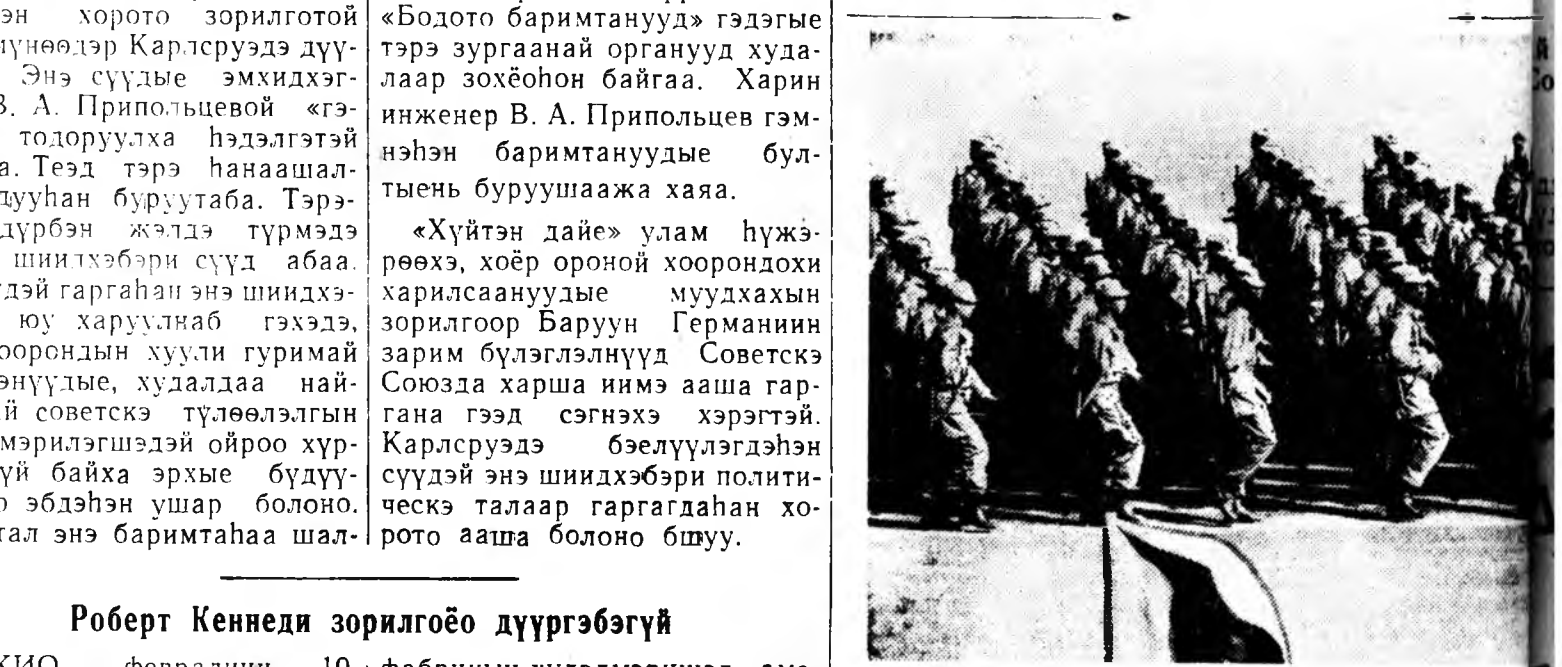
эн хорото зорилготой үнөөдэр Карлсруэдэ дүү- Энэ сүүдые эмхидхэг- В. А. Припольцевой «гэ- тодоруулха һэдэлгэтэй а. Теэд тэрэ һанаашал- дууһан буруутаба. Тэрэ- дүрбэн жэлдэ түрмэдэ шиидхэбэри сүүд абаа. дэй гаргаһан энэ шиидхэ- юу харуулнаб гэхэдэ, оорондын хуули гуримай энүүдые, худалдаа най- й советскэ түлөөлэлгын мэрилэгшэдэй ойроо хүр- үй байха эрхые будуу- эбдэһэн ушар болоно. тал энэ баримтаһаа шал-

«Бодото баримтанууд» гэдэгые тэрэ зургаанай органууд худалаар зохёоһон байгаа. Харин инженер В. А. Припольцев гэмнэһэн баримтануудые бултыень буруушаажа хаяа.

«Хүйтэн дайе» улам һүжэрөөхэ, хоёр ороной хоорондохи харилсаануудые муудхахын зорилгоор Баруун Германиин зарим бүлэглэлнүүд Советскэ Союзда харша иимэ ааша гаргана гээд сэгнэхэ хэрэгтэй. Карлсруэдэ бэелүүлэгдэһэн сүүдэй энэ шиидхэбэри политическэ талаар гаргагдаһан хорото ааша болоно бшуу.

Роберт Кеннеди зорилгоёо дүүргэбэгүй

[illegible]